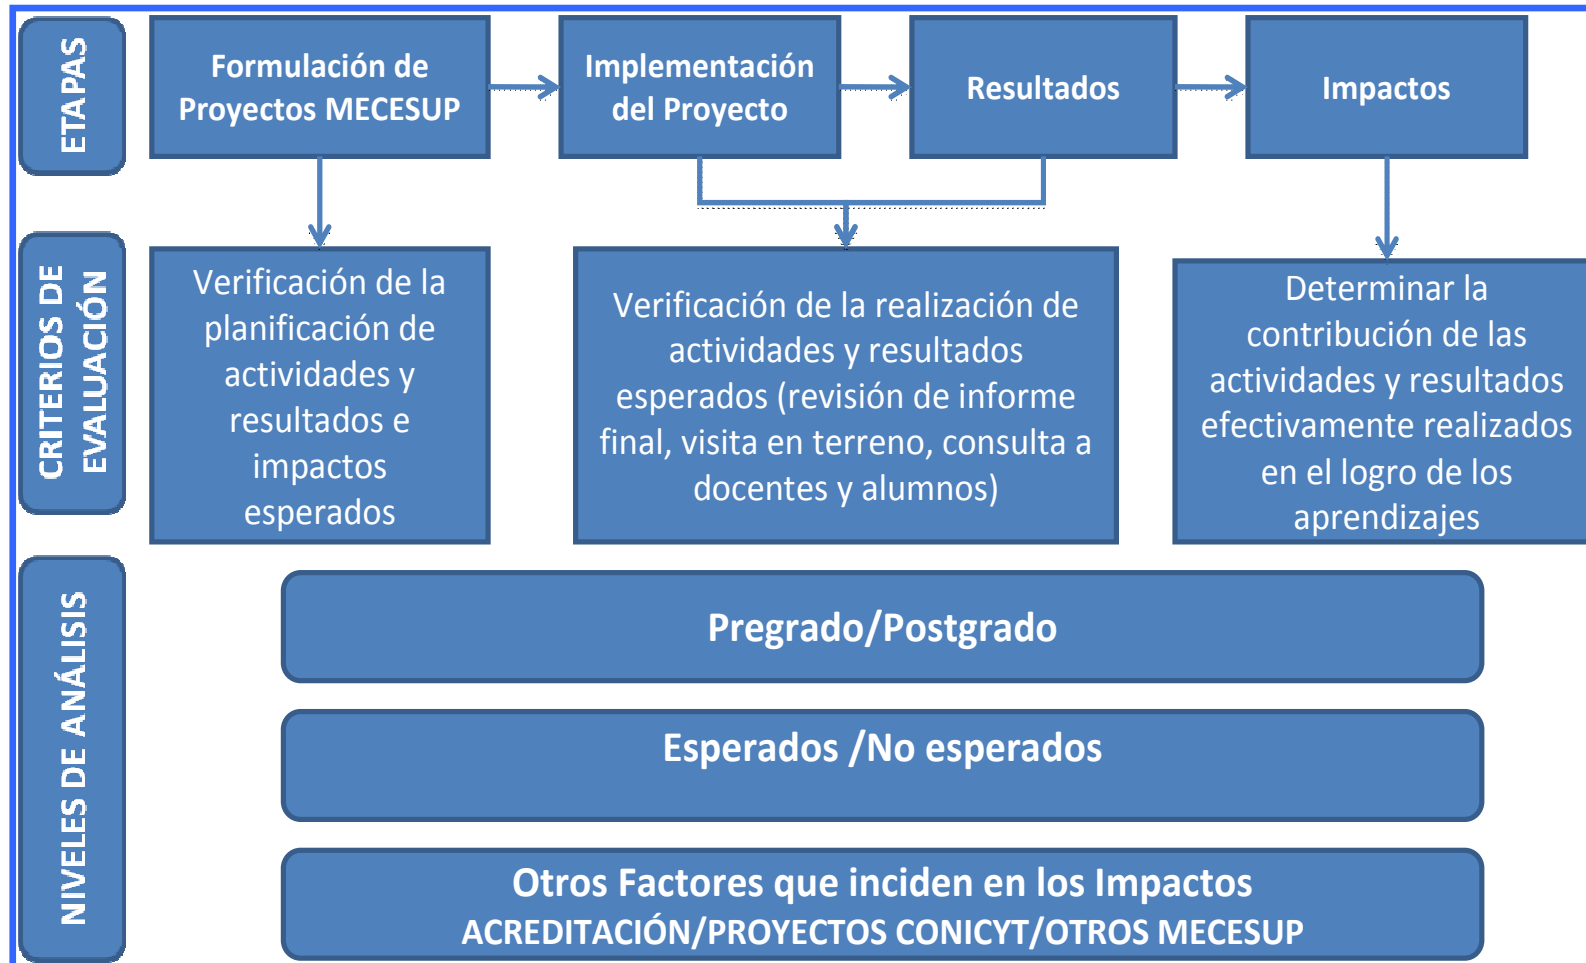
ETAPAS

Formulación de Proyectos MECESUP

Implementación del Proyecto

Resultados

Impactos

CRITERIOS DE EVALUACIÓN

Verificación de la planificación de actividades y resultados e impactos esperados

Verificación de la realización de actividades y resultados esperados (revisión de informe final, visita en terreno, consulta a docentes y alumnos)

Determinar la contribución de las actividades y resultados efectivamente realizados en el logro de los aprendizajes

NIVELES DE ANÁLISIS

Pregrado/Postgrado

Esperados /No esperados

Otros Factores que inciden en los Impactos
ACREDITACIÓN/PROYECTOS CONICYT/OTROS MECESUP